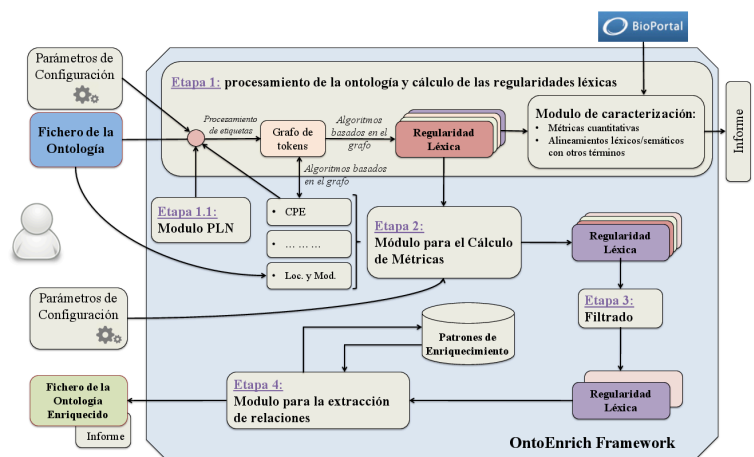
BioPortal

Parámetros de Configuración

Etapa 1: procesamiento de la ontología y cálculo de las regularidades léxicas

Fichero de la Ontología

Procesamiento de etiquetas

Grafo de tokens

Algoritmos basados en el grafo

Regularidad Léxica

Modulo de caracterización:
• Métricas cuantitativas
• Alineamientos léxicos/semáticos con otros términos

Informe

Algoritmos basados en el grafo

Etapa 1.1:
Modulo PLN

• CPE
• … … … …
• Loc. y Mod.

Etapa 2:
Módulo para el Cálculo de Métricas

Regularidad Léxica

Parámetros de Configuración

Etapa 3:
Filtrado

Patrones de Enriquecimiento

Fichero de la Ontología Enriquecido

Informe

Etapa 4:
Modulo para la extracción de relaciones

Regularidad Léxica

OntoEnrich Framework